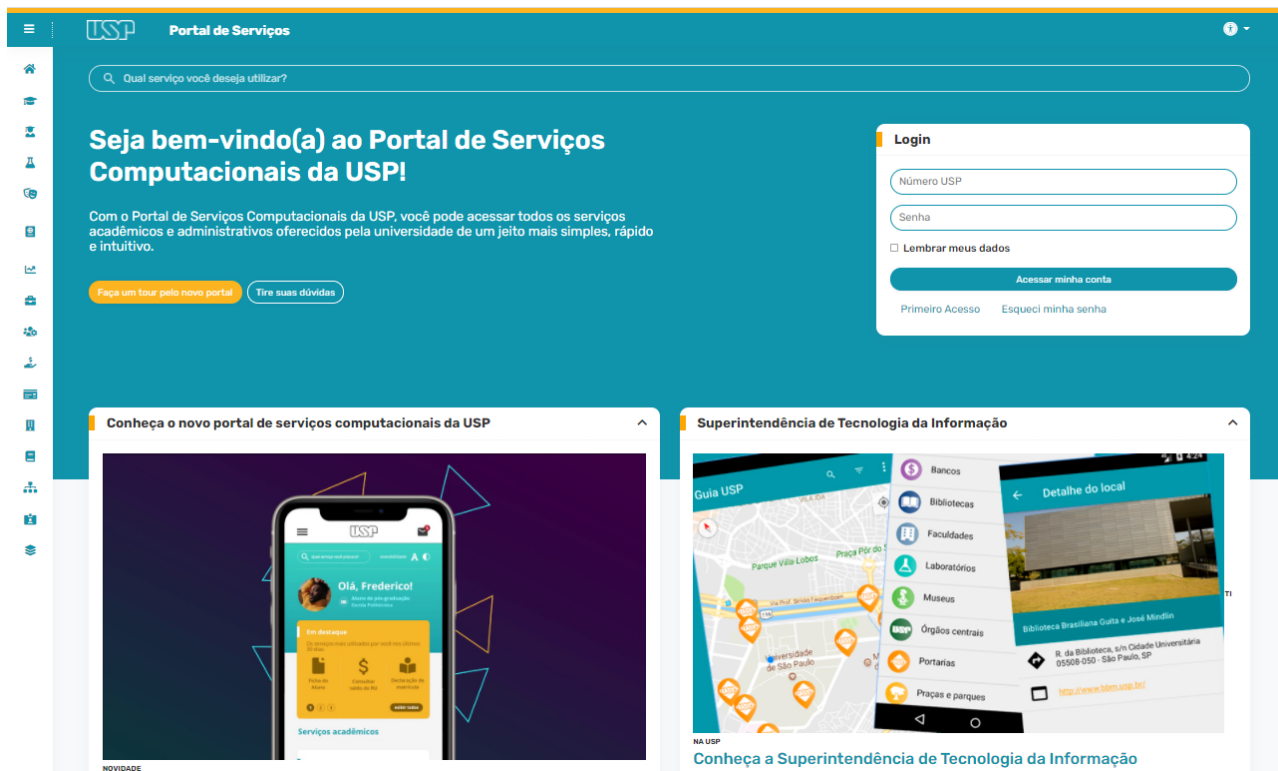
USP Portal de Serviços

Qual serviço você deseja utilizar?

Seja bem-vindo(a) ao Portal de Serviços Computacionais da USP!

Com o Portal de Serviços Computacionais da USP, você pode acessar todos os serviços acadêmicos e administrativos oferecidos pela universidade de um jeito mais simples, rápido e intuitivo.

Faça um tour pelo novo portal
Tire suas dúvidas

Login

Número USP

Senha

Lembrar meus dados

Acessar minha conta

Primeiro Acesso
Esqueci minha senha

Conheça o novo portal de serviços computacionais da USP

USP
Olá, Frederico!
Em destaque
Ficha do Aluno
Consultar saldo do RU
Declaração de matrícula
Serviços acadêmicos

NOVIDADE

Superintendência de Tecnologia da Informação

Guia USP
Parque Villa-Lobos
Praça Pôr do Sol
Universidade de São Paulo
Bancos
Bibliotecas
Faculdades
Laboratórios
Museus
Órgãos centrais
Portarias
Praças e parques
4:24
Detalhe do local
Biblioteca Brasiliana Guita e José Mindlin
R. da Biblioteca, s/n Cidade Universitária 05508-050 - São Paulo, SP
http://www.bbm.usp.br/

NA USP
Conheça a Superintendência de Tecnologia da Informação